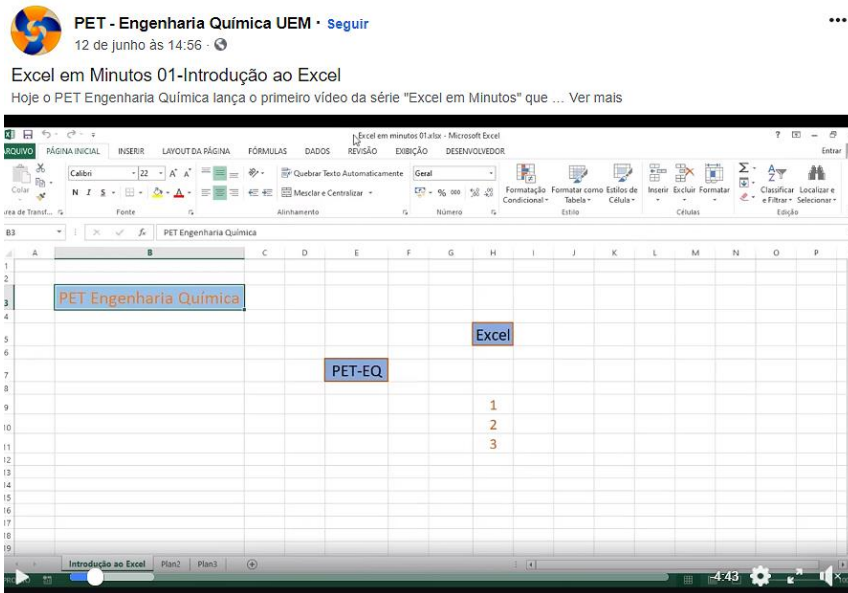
PET - Engenharia Química UEM · Seguir
12 de junho às 14:56 ·

Excel em Minutos 01-Introdução ao Excel
Hoje o PET Engenharia Química lança o primeiro vídeo da série "Excel em Minutos" que ... Ver mais

Excel em minutos 01.xlsx - Microsoft Excel
? – 
ARQUIVO PÁGINA INICIAL INSERIR LAYOUT DA PÁGINA FÓRMULAS DADOS REVISÃO EXIBIÇÃO DESENVOLVEDOR Entrar
Colar
Calibri 22 A A
N I S
Quebrar Texto Automaticamente
Mesclar e Centralizar
Geral
% 000
Formatação Condicional
Formatar como Tabela
Estilos de Célula
Inserir Excluir Formatar
Classificar e Filtrar
Localizar e Selecionar
Área de Transf... Fonte Alinhamento Número Estilo Células Edição
B3 fx PET Engenharia Química

| | A | B | C | D | E | F | G | H | I | J | K | L | M | N | O | P |
|---|---|---|---|---|---|---|---|---|---|---|---|---|---|---|---|---|
| 1 | | | | | | | | | | | | | | | | |
| 2 | | | | | | | | | | | | | | | | |
| 3 | | PET Engenharia Química | | | | | | | | | | | | | | |
| 4 | | | | | | | | | | | | | | | | |
| 5 | | | | | | | | Excel | | | | | | | | |
| 6 | | | | | | | | | | | | | | | | |
| 7 | | | | | PET-EQ | | | | | | | | | | | |
| 8 | | | | | | | | | | | | | | | | |
| 9 | | | | | | | | 1 | | | | | | | | |
| 10 | | | | | | | | 2 | | | | | | | | |
| 11 | | | | | | | | 3 | | | | | | | | |
| 12 | | | | | | | | | | | | | | | | |
| 13 | | | | | | | | | | | | | | | | |
| 14 | | | | | | | | | | | | | | | | |
| 15 | | | | | | | | | | | | | | | | |
| 16 | | | | | | | | | | | | | | | | |
| 17 | | | | | | | | | | | | | | | | |
| 18 | | | | | | | | | | | | | | | | |
| 19 | | | | | | | | | | | | | | | | |

Introdução ao Excel Plan2 Plan3
4:43